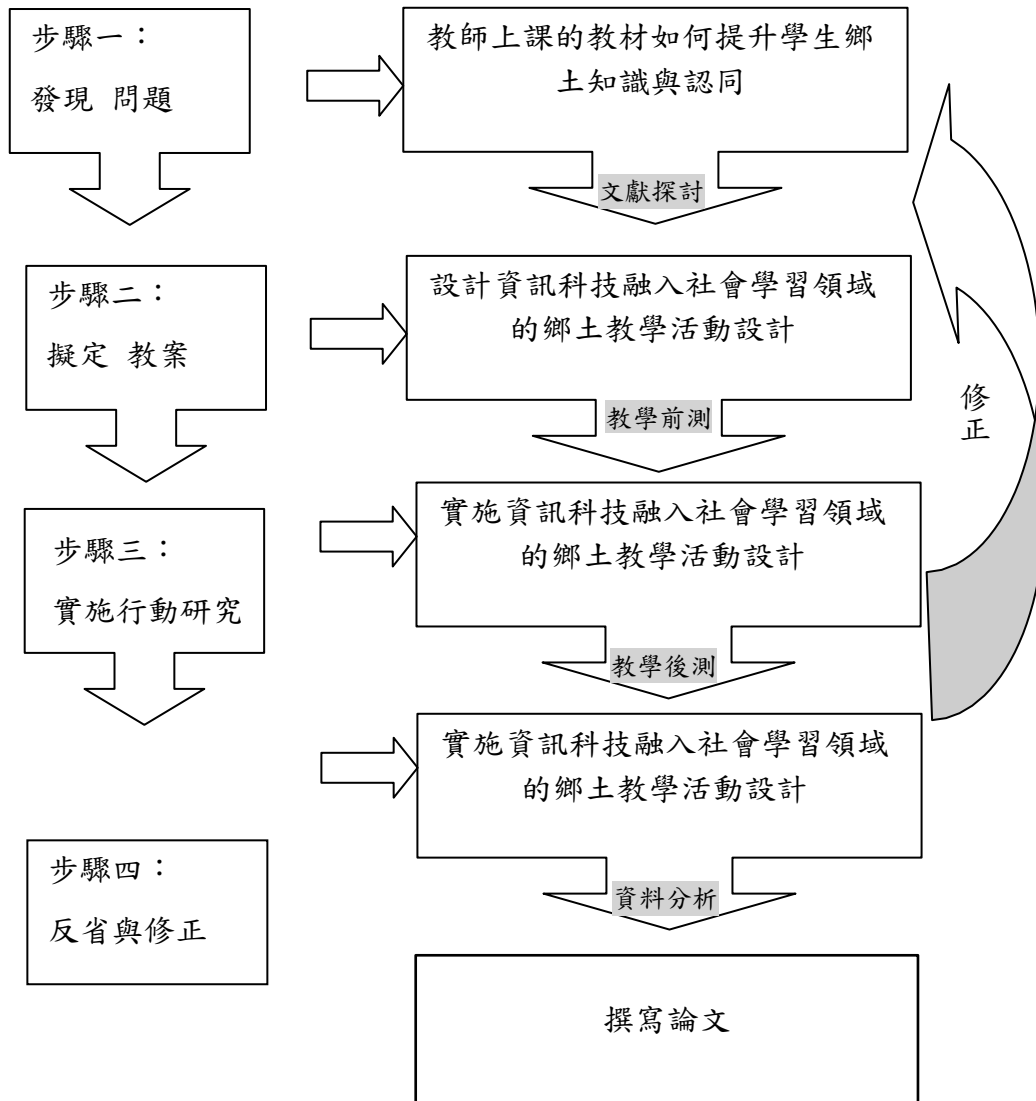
步驟一：
發現 問題

教師上課的教材如何提升學生鄉土知識與認同

文獻探討

步驟二：
擬定 教案

設計資訊科技融入社會學習領域的鄉土教學活動設計

教學前測

修正

步驟三：
實施行動研究

實施資訊科技融入社會學習領域的鄉土教學活動設計

教學後測

實施資訊科技融入社會學習領域的鄉土教學活動設計

步驟四：
反省與修正

資料分析

撰寫論文